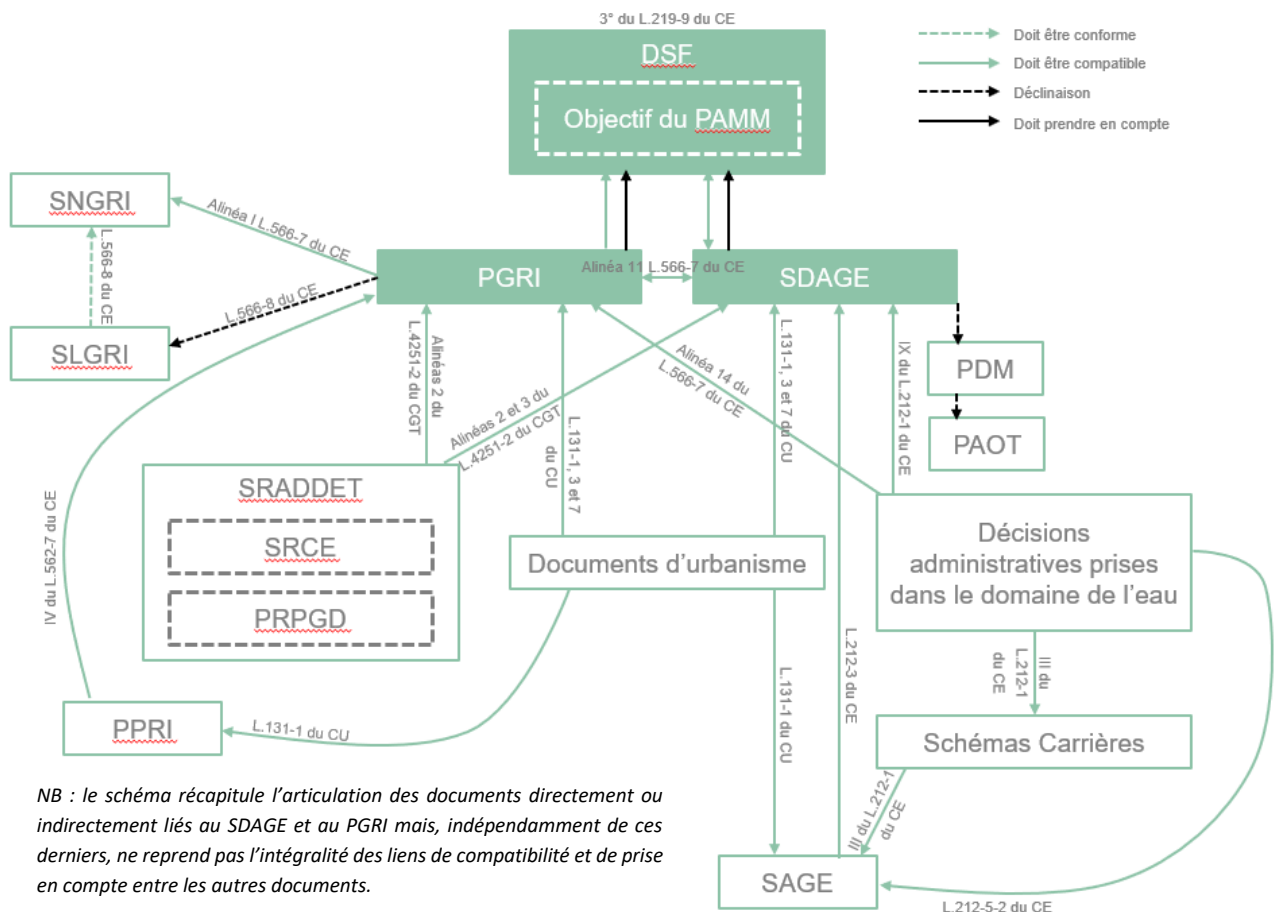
3° du L.219-9 du CE

DSF

Objectif du PAMM

Doit être conforme

Doit être compatible

Déclinaison

Doit prendre en compte

SNGRI

Alinéa I L.566-7 du CE

L.566-8 du CE

PGRI

Alinéa 11 L.566-7 du CE

SDAGE

L.566-8 du CE

SLGRI

Alinéas 2 du L.4251-2 du CGT

Alinéas 2 et 3 du L.4251-2 du CGT

L.131-1, 3 et 7 du CU

L.131-1, 3 et 7 du CU

Alinéa 14 du L.566-7 du CE

IX du L.212-1 du CE

PDM

PAOT

IV du L.562-7 du CE

SRADDET

SRCE

PRPGD

Documents d'urbanisme

Décisions administratives prises dans le domaine de l'eau

L.131-1 du CU

L.212-3 du CE

III du L.212-1 du CE

Schémas Carrières

PPRI

L.131-1 du CU

III du L.212-1 du CE

SAGE

L.212-5-2 du CE

NB : le schéma récapitule l'articulation des documents directement ou indirectement liés au SDAGE et au PGRI mais, indépendamment de ces derniers, ne reprend pas l'intégralité des liens de compatibilité et de prise en compte entre les autres documents.